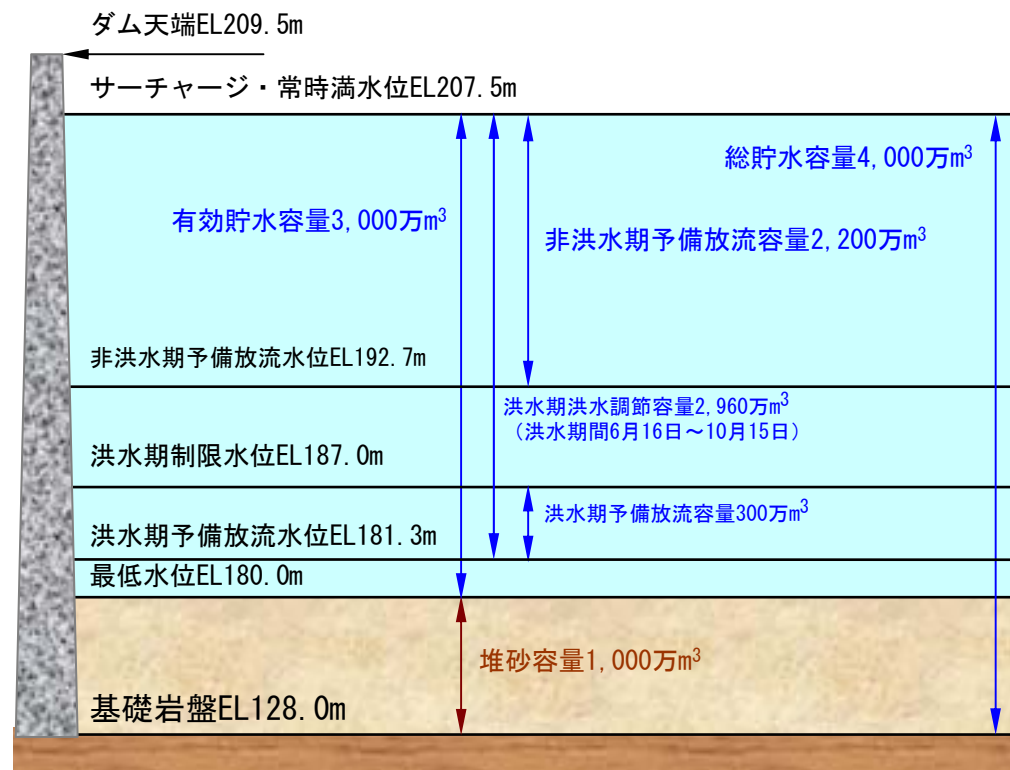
ダム天端EL209.5m

サーチャージ・常時満水位EL207.5m

総貯水容量4,000万$m^3$

有効貯水容量3,000万$m^3$

非洪水期予備放流容量2,200万$m^3$

非洪水期予備放流水位EL192.7m

洪水期洪水調節容量2,960万$m^3$
（洪水期間6月16日～10月15日）

洪水期制限水位EL187.0m

洪水期予備放流容量300万$m^3$

洪水期予備放流水位EL181.3m

最低水位EL180.0m

堆砂容量1,000万$m^3$

基礎岩盤EL128.0m